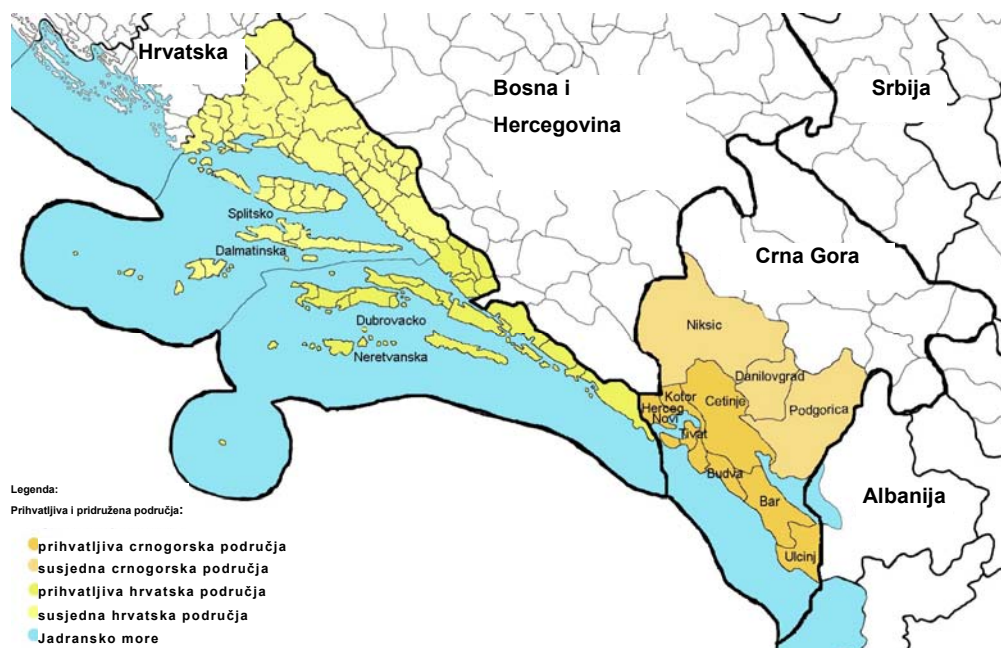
Hrvatska

Bosna i Hercegovina

Srbija

Splitsko Dalmatinska

Dubrovacko Neretvanska

Crna Gora

Niksic

Danilovgrad

Kotor

Cetinje

Herceg Novi

Podgorica

Tivat

Budva

Bar

Albanija

Ulcinj

Legenda:
Prihvatljiva i pridružena područja:

prihvatljiva crnogorska područja
susjedna crnogorska područja
prihvatljiva hrvatska područja
susjedna hrvatska područja
Jadransko more